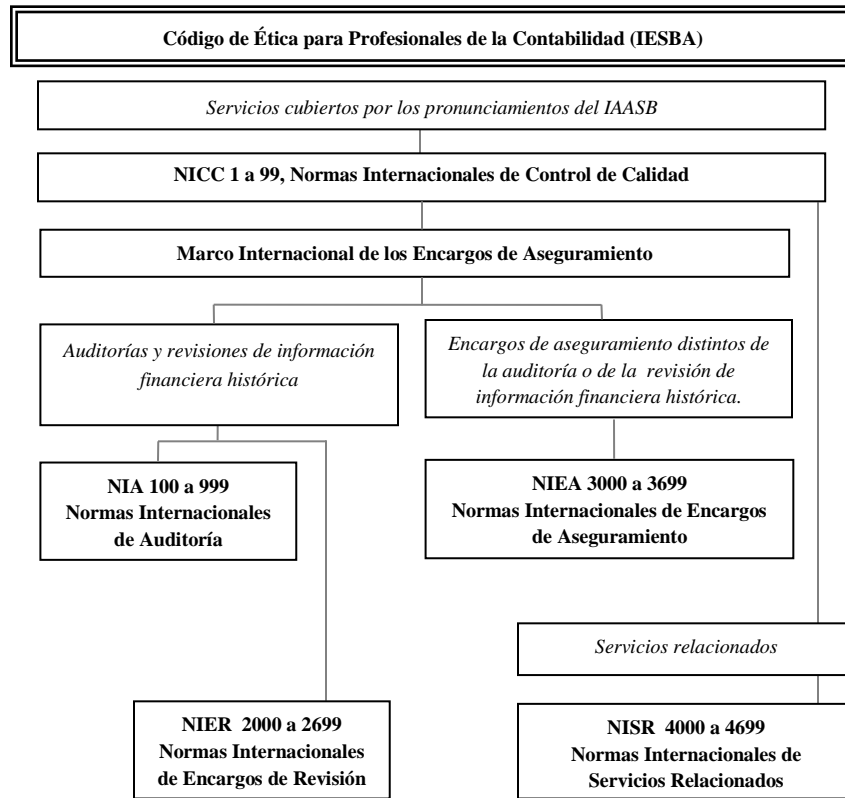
Código de Ética para Profesionales de la Contabilidad (IESBA)

Servicios cubiertos por los pronunciamientos del IAASB

NICC 1 a 99, Normas Internacionales de Control de Calidad

Marco Internacional de los Encargos de Aseguramiento

Auditorías y revisiones de información financiera histórica

Encargos de aseguramiento distintos de la auditoría o de la revisión de información financiera histórica.

NIA 100 a 999
Normas Internacionales de Auditoría

NIEA 3000 a 3699
Normas Internacionales de Encargos de Aseguramiento

Servicios relacionados

NIER 2000 a 2699
Normas Internacionales de Encargos de Revisión

NISR 4000 a 4699
Normas Internacionales de Servicios Relacionados